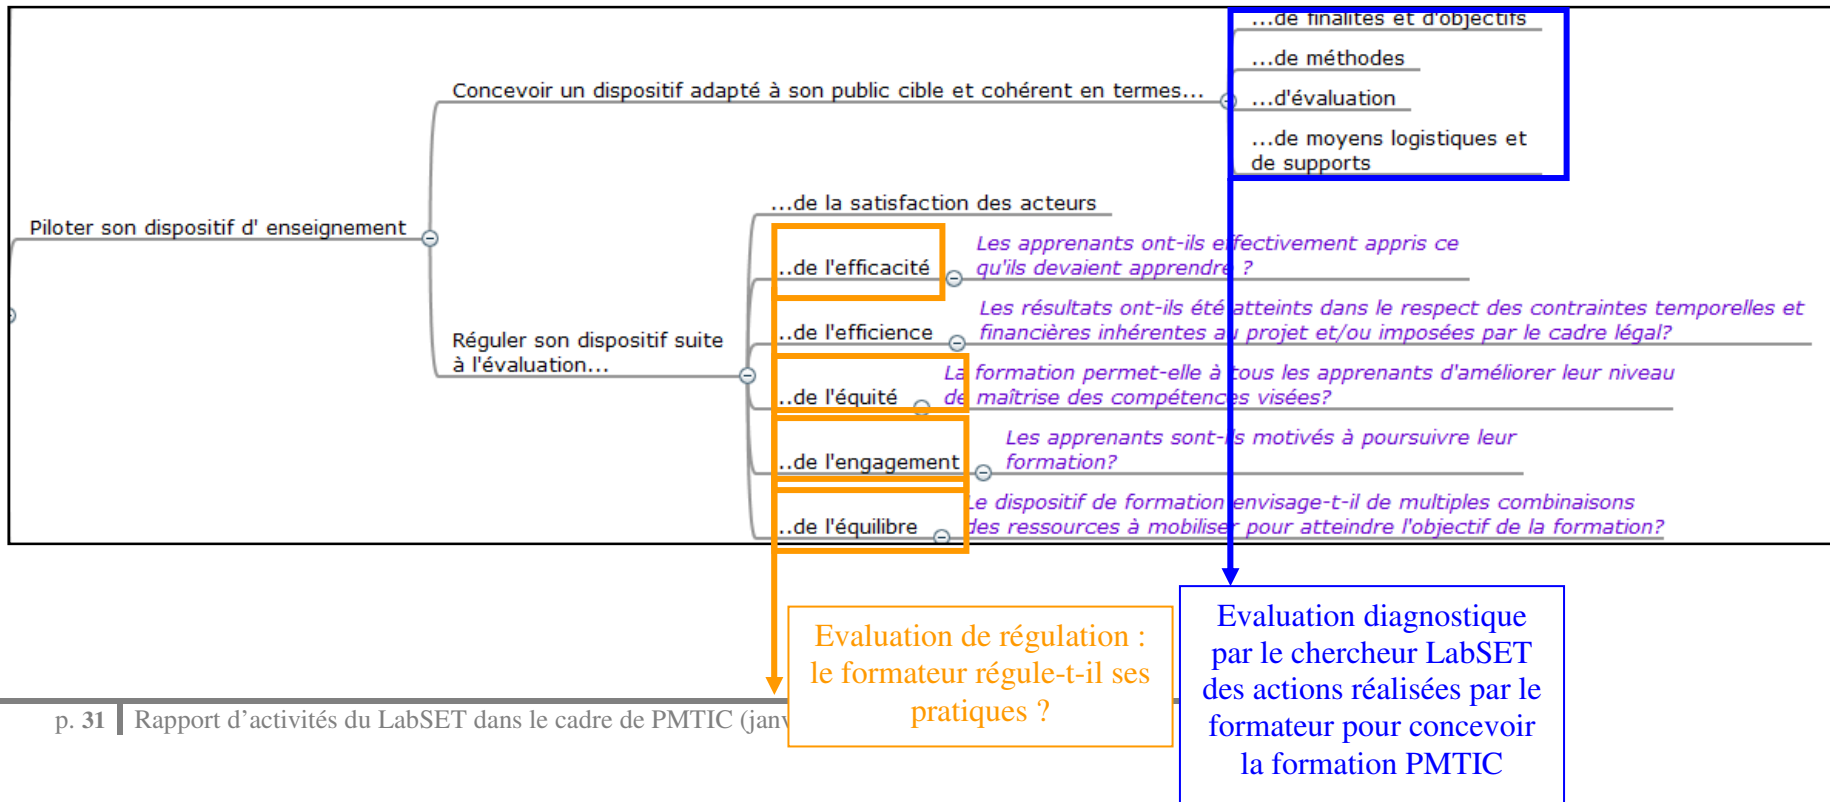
Piloter son dispositif d' enseignement

Concevoir un dispositif adapté à son public cible et cohérent en termes...

...de finalités et d'objectifs

...de méthodes

...d'évaluation

...de moyens logistiques et de supports

Réguler son dispositif suite à l'évaluation...

...de la satisfaction des acteurs

..de l'efficacité

Les apprenants ont-ils effectivement appris ce qu'ils devaient apprendre ?

..de l'efficience

Les résultats ont-ils été atteints dans le respect des contraintes temporelles et financières inhérentes au projet et/ou imposées par le cadre légal?

..de l'équité

La formation permet-elle à tous les apprenants d'améliorer leur niveau de maîtrise des compétences visées?

..de l'engagement

Les apprenants sont-ils motivés à poursuivre leur formation?

..de l'équilibre

Le dispositif de formation envisage-t-il de multiples combinaisons des ressources à mobiliser pour atteindre l'objectif de la formation?

Evaluation de régulation : le formateur régule-t-il ses pratiques ?

Evaluation diagnostique par le chercheur LabSET des actions réalisées par le formateur pour concevoir la formation PMTIC

p. 31 Rapport d'activités du LabSET dans le cadre de PMTIC (janv